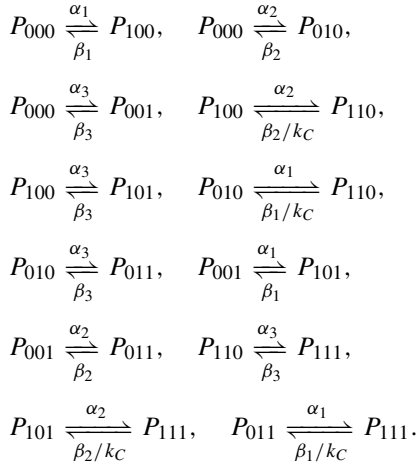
$P_{000} \underset{\beta_1}{\overset{\alpha_1}{\rightleftharpoons}} P_{100}, \quad P_{000} \underset{\beta_2}{\overset{\alpha_2}{\rightleftharpoons}} P_{010},$

$P_{000} \underset{\beta_3}{\overset{\alpha_3}{\rightleftharpoons}} P_{001}, \quad P_{100} \underset{\beta_2/k_C}{\overset{\alpha_2}{\rightleftharpoons}} P_{110},$

$P_{100} \underset{\beta_3}{\overset{\alpha_3}{\rightleftharpoons}} P_{101}, \quad P_{010} \underset{\beta_1/k_C}{\overset{\alpha_1}{\rightleftharpoons}} P_{110},$

$P_{010} \underset{\beta_3}{\overset{\alpha_3}{\rightleftharpoons}} P_{011}, \quad P_{001} \underset{\beta_1}{\overset{\alpha_1}{\rightleftharpoons}} P_{101},$

$P_{001} \underset{\beta_2}{\overset{\alpha_2}{\rightleftharpoons}} P_{011}, \quad P_{110} \underset{\beta_3}{\overset{\alpha_3}{\rightleftharpoons}} P_{111},$

$P_{101} \underset{\beta_2/k_C}{\overset{\alpha_2}{\rightleftharpoons}} P_{111}, \quad P_{011} \underset{\beta_1/k_C}{\overset{\alpha_1}{\rightleftharpoons}} P_{111}.$